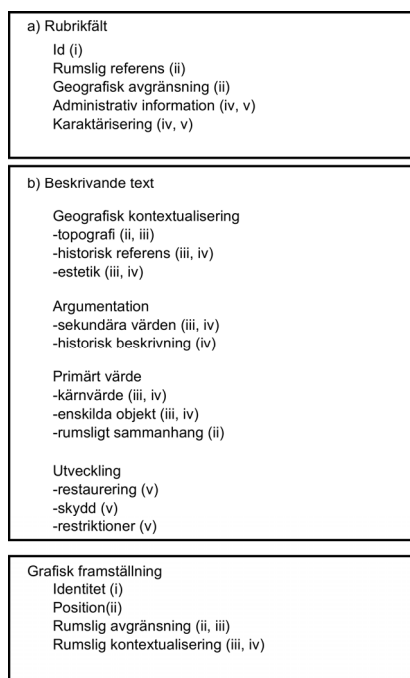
a) Rubrikfält
Id (i)
Rumslig referens (ii)
Geografisk avgränsning (ii)
Administrativ information (iv, v)
Karaktärisering (iv, v)

b) Beskrivande text

Geografisk kontextualisering
-topografi (ii, iii)
-historisk referens (iii, iv)
-estetik (iii, iv)

Argumentation
-sekundära värden (iii, iv)
-historisk beskrivning (iv)

Primärt värde
-kärnvärde (iii, iv)
-enskilda objekt (iii, iv)
-rumsligt sammanhang (ii)

Utveckling
-restaurering (v)
-skydd (v)
-restriktioner (v)

Grafisk framställning
Identitet (i)
Position(ii)
Rumslig avgränsning (ii, iii)
Rumslig kontextualisering (iii, iv)